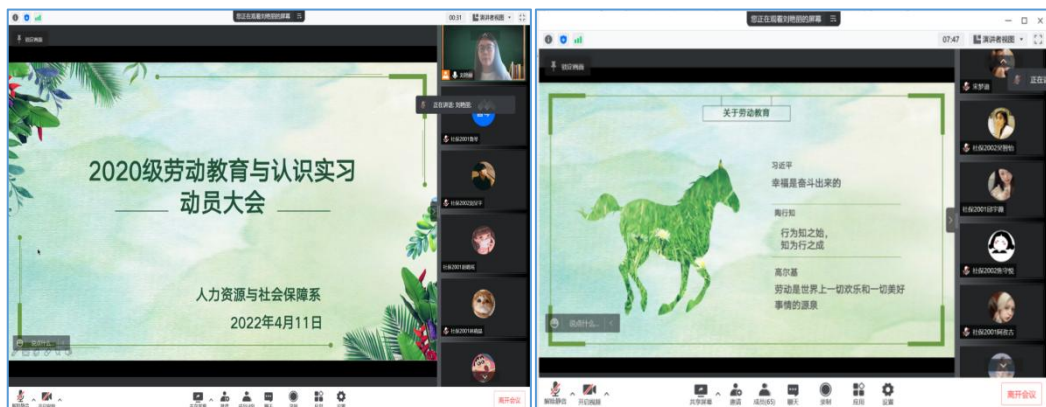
您正在观看刘艳丽的屏幕

00:31 演讲者视图

2020级劳动教育与认识实习
动员大会

人力资源与社会保障系
2022年4月11日

正在讲话: 刘艳丽

社保2001曹可

社保2002刘宇

社保2001胡娟

社保2001徐健

离开会议

您正在观看刘艳丽的屏幕

07:47 演讲者视图

关于劳动教育

习近平
幸福是奋斗出来的

陶行知
行为知之始,
知为行之成

高尔基
劳动是世界上一切欢乐和一切美好事情的源泉

说点什么...

宋梦迪

社保2002吴雅怡

社保2001邱宇露

社保2002焦宇悦

社保2001何欣杰

正在

解除静音 开启视频 共享屏幕 邀请 成员(65) 聊天 录制 应用 设置

离开会议